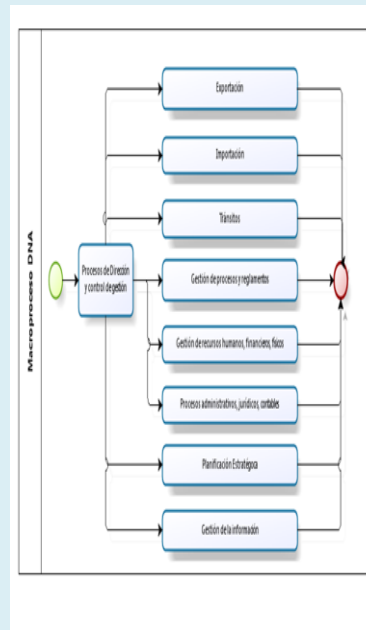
Macroproceso DNA

Procesos de Dirección y control de gestión

Exportación

Importación

Tránsitos

Gestión de procesos y reglamentos

Gestión de recursos humanos, financieros, físicos

Procesos administrativos, jurídicos, contables

Planificación Estratégica

Gestión de la información